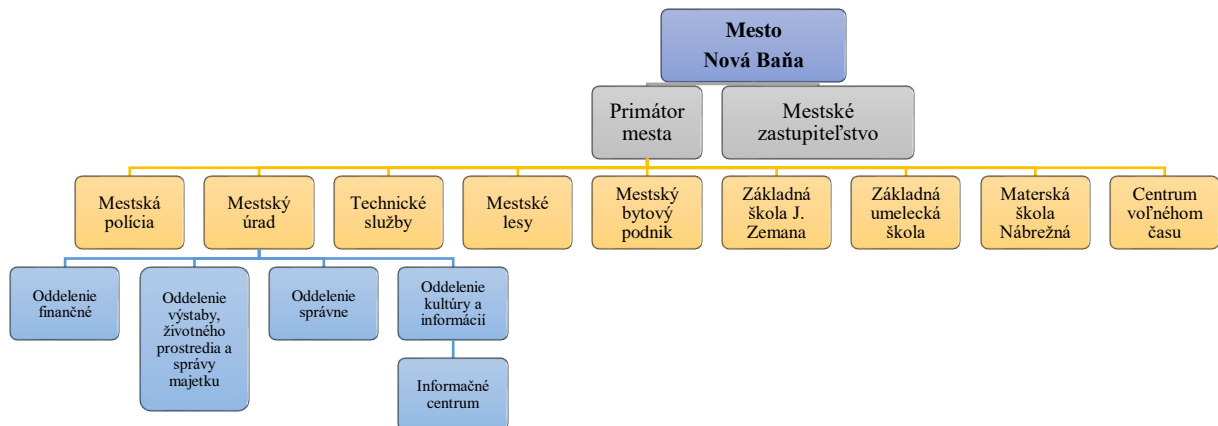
Mesto
Nová Baňa

Primátor mesta

Mestské zastupiteľstvo

Mestská polícia

Mestský úrad

Technické služby

Mestské lesy

Mestský bytový podnik

Základná škola J. Zemana

Základná umelecká škola

Materská škola Nábrežná

Centrum voľného času

Oddelenie finančné

Oddelenie výstaby, životného prostredia a správy majetku

Oddelenie správne

Oddelenie kultúry a informácií

Informačné centrum